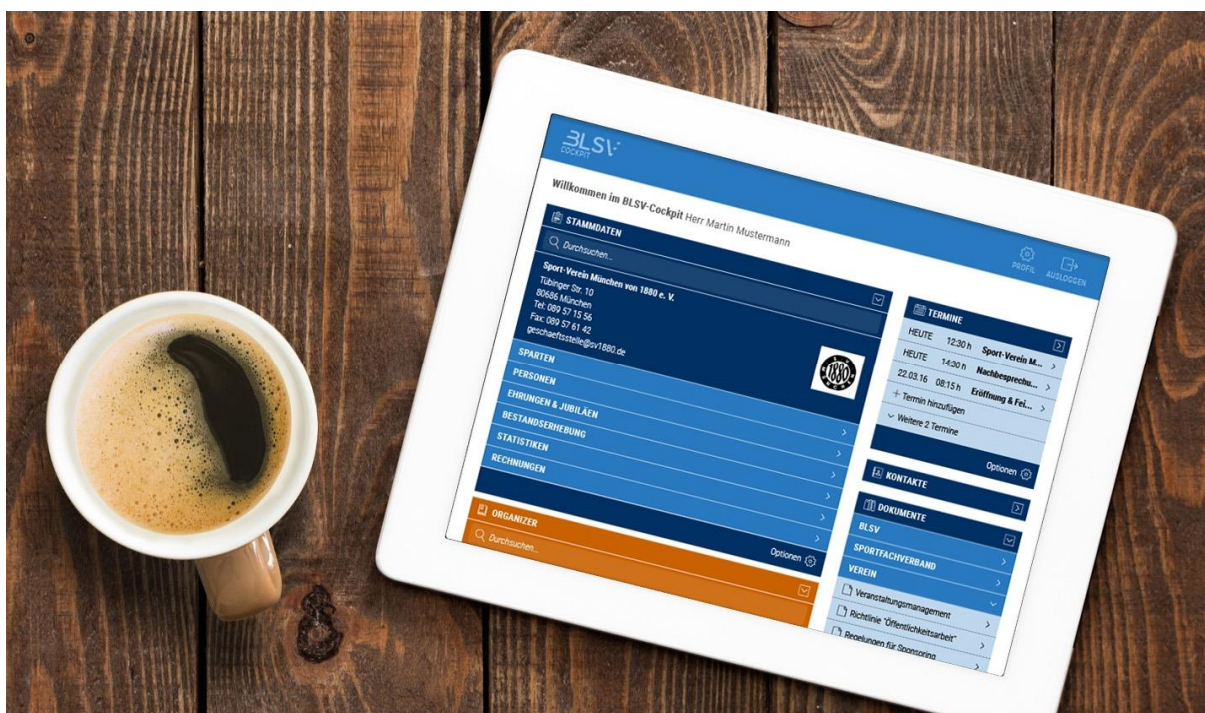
BLSV COCKPIT

Willkommen im BLSV-Cockpit Herr Martin Mustermann

PROFIL AUSLOGGEN

STAMMDATEN

Durchsuchen...

Sport-Verein München von 1880 e. V.
Tübinger Str. 10
80686 München
Tel: 089 57 15 56
Fax: 089 57 61 42
geschaeftsstelle@sv1880.de

1880

SPARTEN
PERSONEN
EHRUNGEN & JUBILÄEN
BESTANDSERHEBUNG
STATISTIKEN
RECHNUNGEN

Optionen

ORGANIZER

Durchsuchen...

TERMINE

| HEUTE | 12:30 h | Sport-Verein M... |
|---|---|---|
| HEUTE | 14:30 h | Nachbesprechu... |
| 22.03.16 | 08:15 h | Eröffnung & Fei... |

+ Termin hinzufügen
Weitere 2 Termine

Optionen

KONTAKTE

DOKUMENTE

BLSV
SPORTFACHVERBAND
VEREIN
Veranstaltungsmanagement
Richtlinie "Öffentlichkeitsarbeit"
Regelungen für Sponsoring